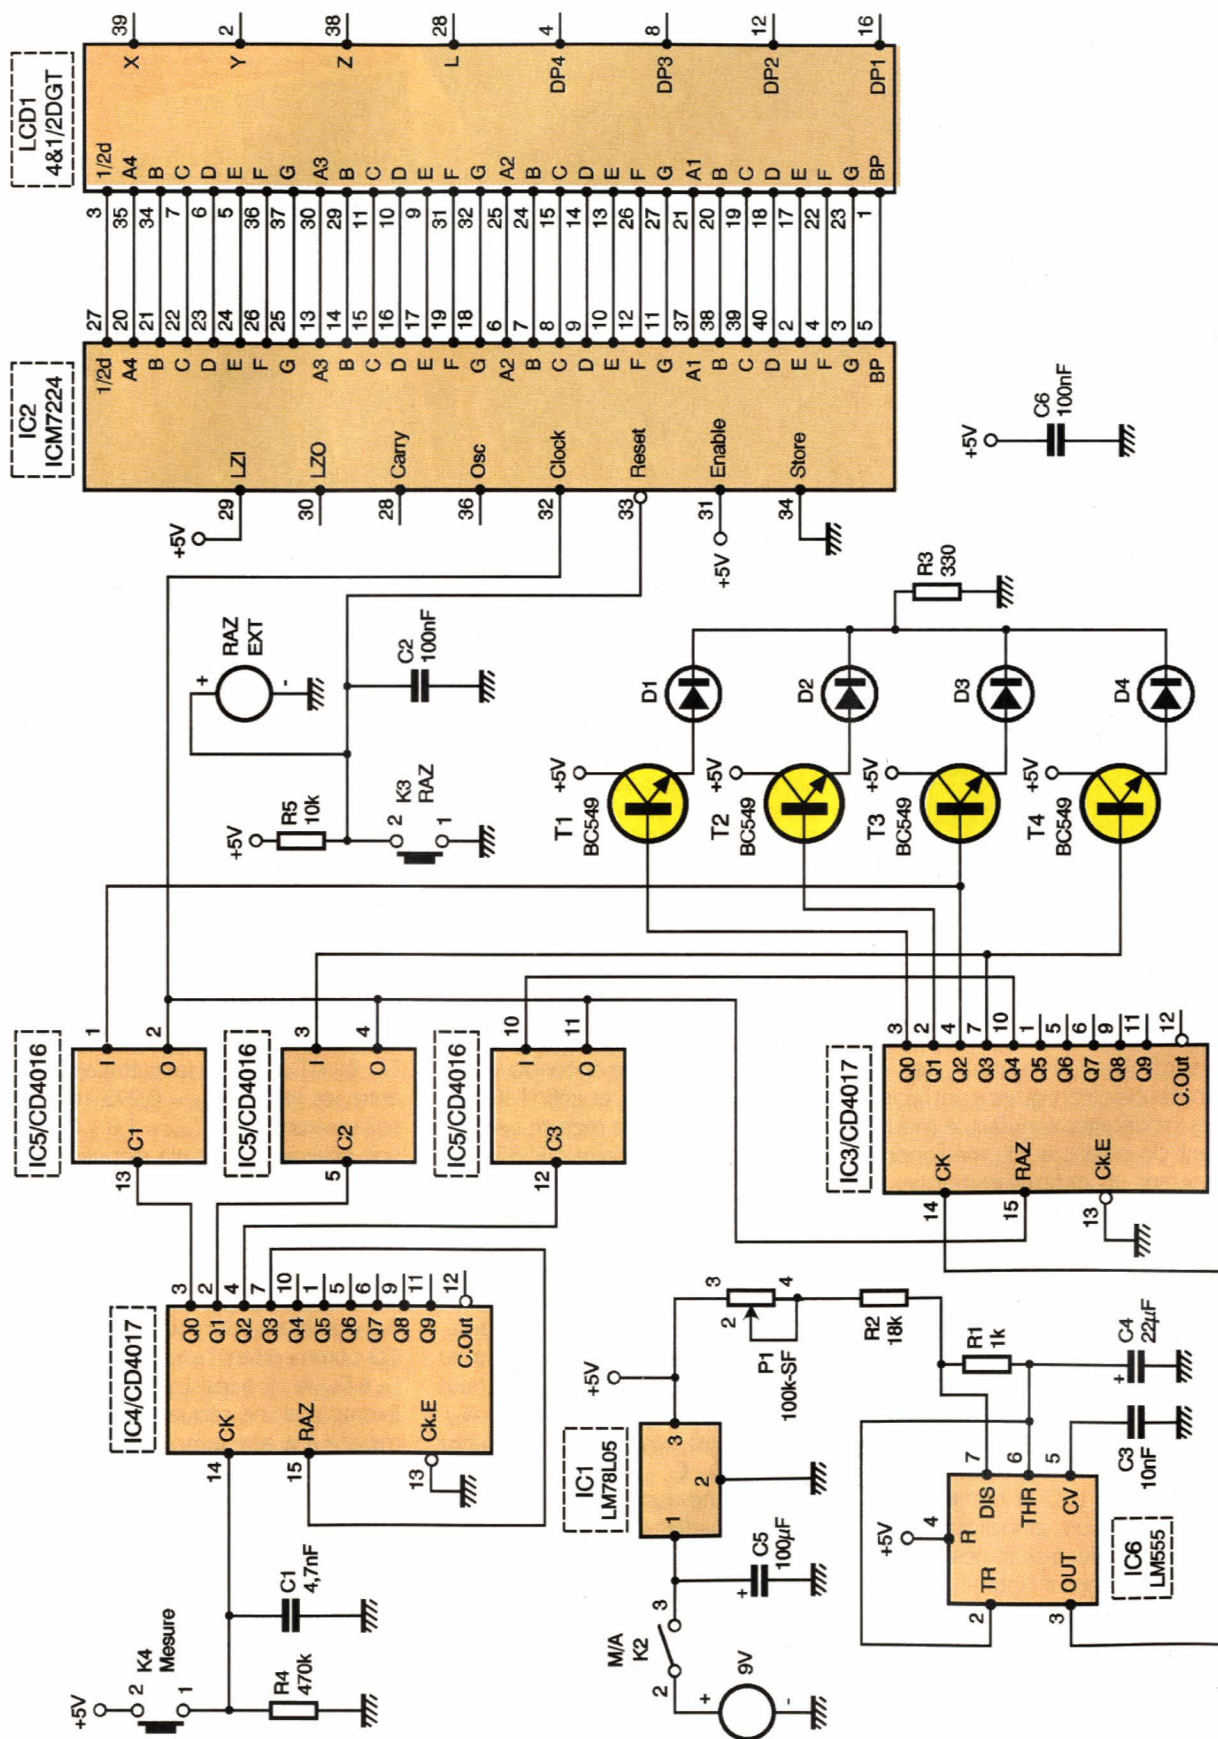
LCD1
4&1/2DGT

39 X
2 Y
38 Z
28 L
4 DP4
8 DP3
12 DP2
16 DP1

1/2d A4 B C D E F G A3 B C D E F G A2 B C D E F G A1 B C D E F G BP
3 35 34 7 6 5 36 37 30 29 11 10 9 31 32 25 24 15 14 13 26 27 21 20 19 18 17 22 23 1

27 20 21 22 23 24 26 25 13 14 15 16 17 19 18 6 7 8 9 10 12 11 37 38 39 40 2 4 3 5

IC2
ICM7224

1/2d A4 B C D E F G A3 B C D E F G A2 B C D E F G A1 B C D E F G BP

LZI LZO Carry Osc Clock Reset Enable Store
29 30 28 36 32 33 31 34

+5V
+5V

C6
100nF
+5V

R3
330

RAZ
EXT
+ -

C2
100nF

D1 D2 D3 D4

+5V +5V +5V +5V

T1
BC549
T2
BC549
T3
BC549
T4
BC549

+5V
R5
10k
K3
RAZ
2 1

IC5/CD4016
1 2
I O
C1
13

IC5/CD4016
3 4
I O
C2
5

IC5/CD4016
10 11
I O
C3
12

IC3/CD4017
3 2 4 7 10 1 5 6 9 11 12
Q0 Q1 Q2 Q3 Q4 Q5 Q6 Q7 Q8 Q9 C.Out
CK RAZ Ck.E
14 15 13

IC4/CD4017
3 2 4 7 10 1 5 6 9 11 12
Q0 Q1 Q2 Q3 Q4 Q5 Q6 Q7 Q8 Q9 C.Out
CK RAZ Ck.E
14 15 13

3 4
2
P1
100k-SF
R2
18k
R1
1k
C4
22µF
+
C3
10nF

+5V
IC1
LM78L05
3 2 1
C5
100µF
+

+5V
4
R DIS THR CV
7 6 5
TR OUT
2 3
IC6
LM555

+5V
2
K4
Mesure
1
C1
4,7nF
R4
470k

M/A
K2
3
2
9V
+ -